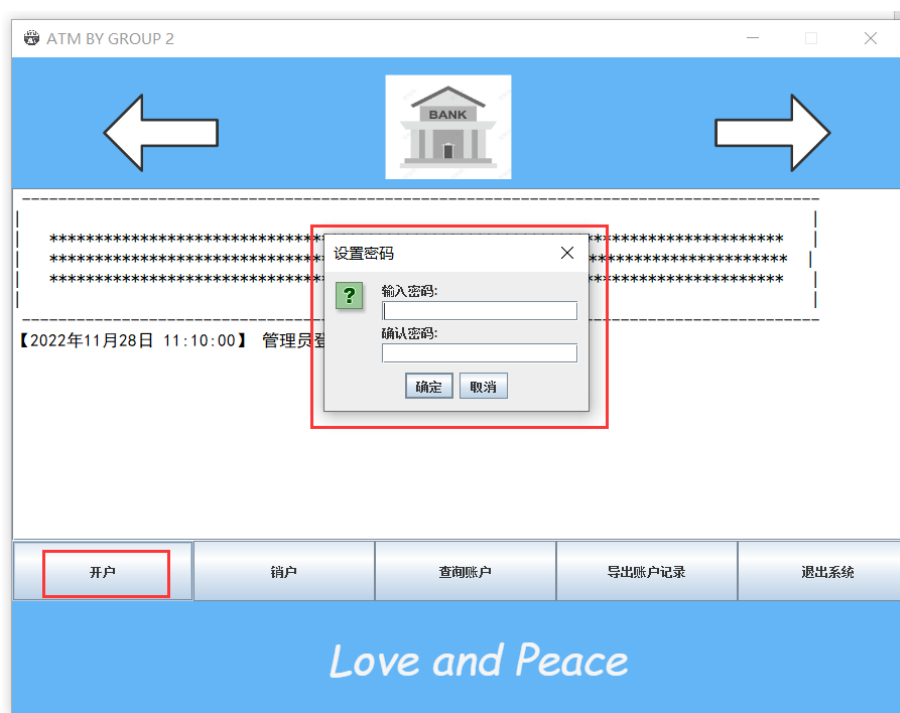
ATM BY GROUP 2

BANK

**************************** ************************
**************************** ************************
**************************** ************************

【2022年11月28日 11:10:00】 管理员登

设置密码

?

输入密码:

确认密码:

确定 取消

开户 | 销户 | 查询账户 | 导出账户记录 | 退出系统

Love and Peace